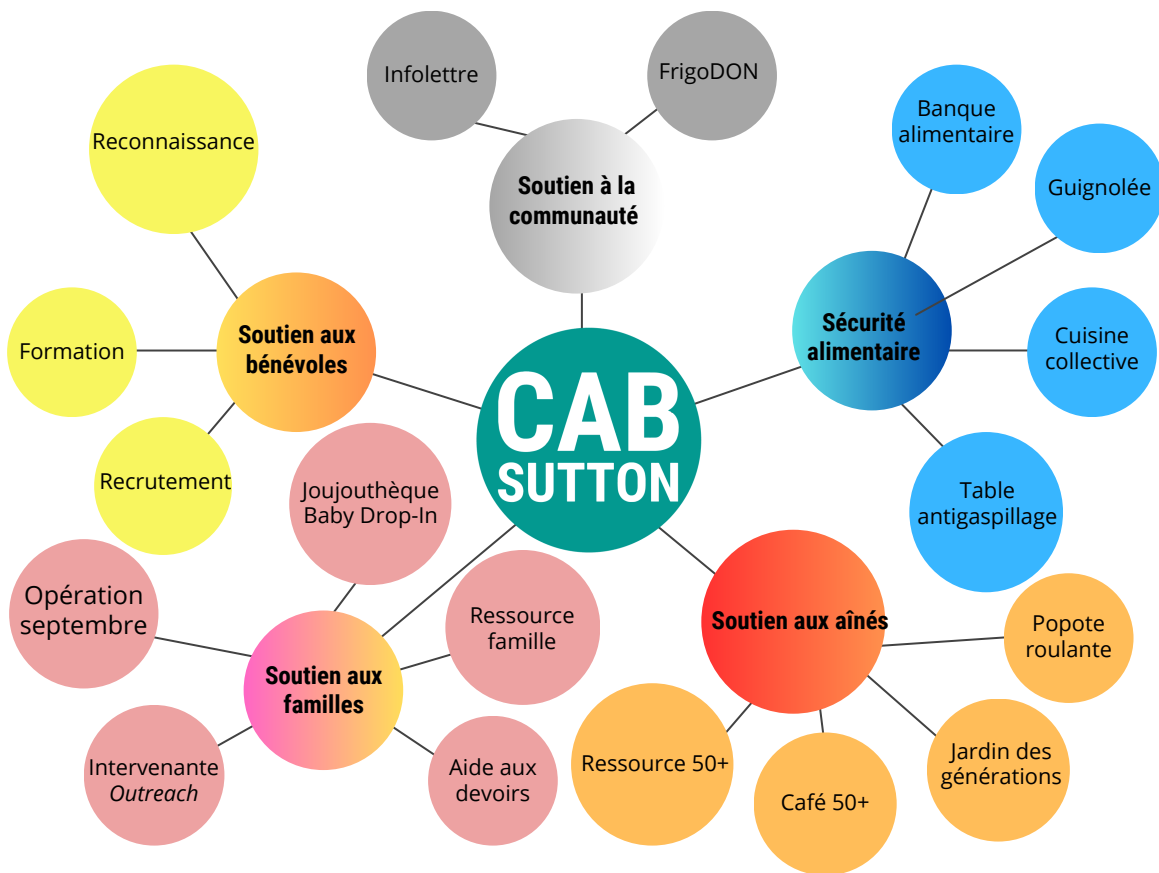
CAB SUTTON

Soutien à la communauté

Infolettre

FrigoDON

Sécurité alimentaire

Banque alimentaire

Guignolée

Cuisine collective

Table antigaspillage

Soutien aux aînés

Popote roulante

Jardin des générations

Café 50+

Ressource 50+

Soutien aux familles

Joujouthèque Baby Drop-In

Ressource famille

Aide aux devoirs

Intervenante *Outreach*

Opération septembre

Soutien aux bénévoles

Reconnaissance

Formation

Recrutement